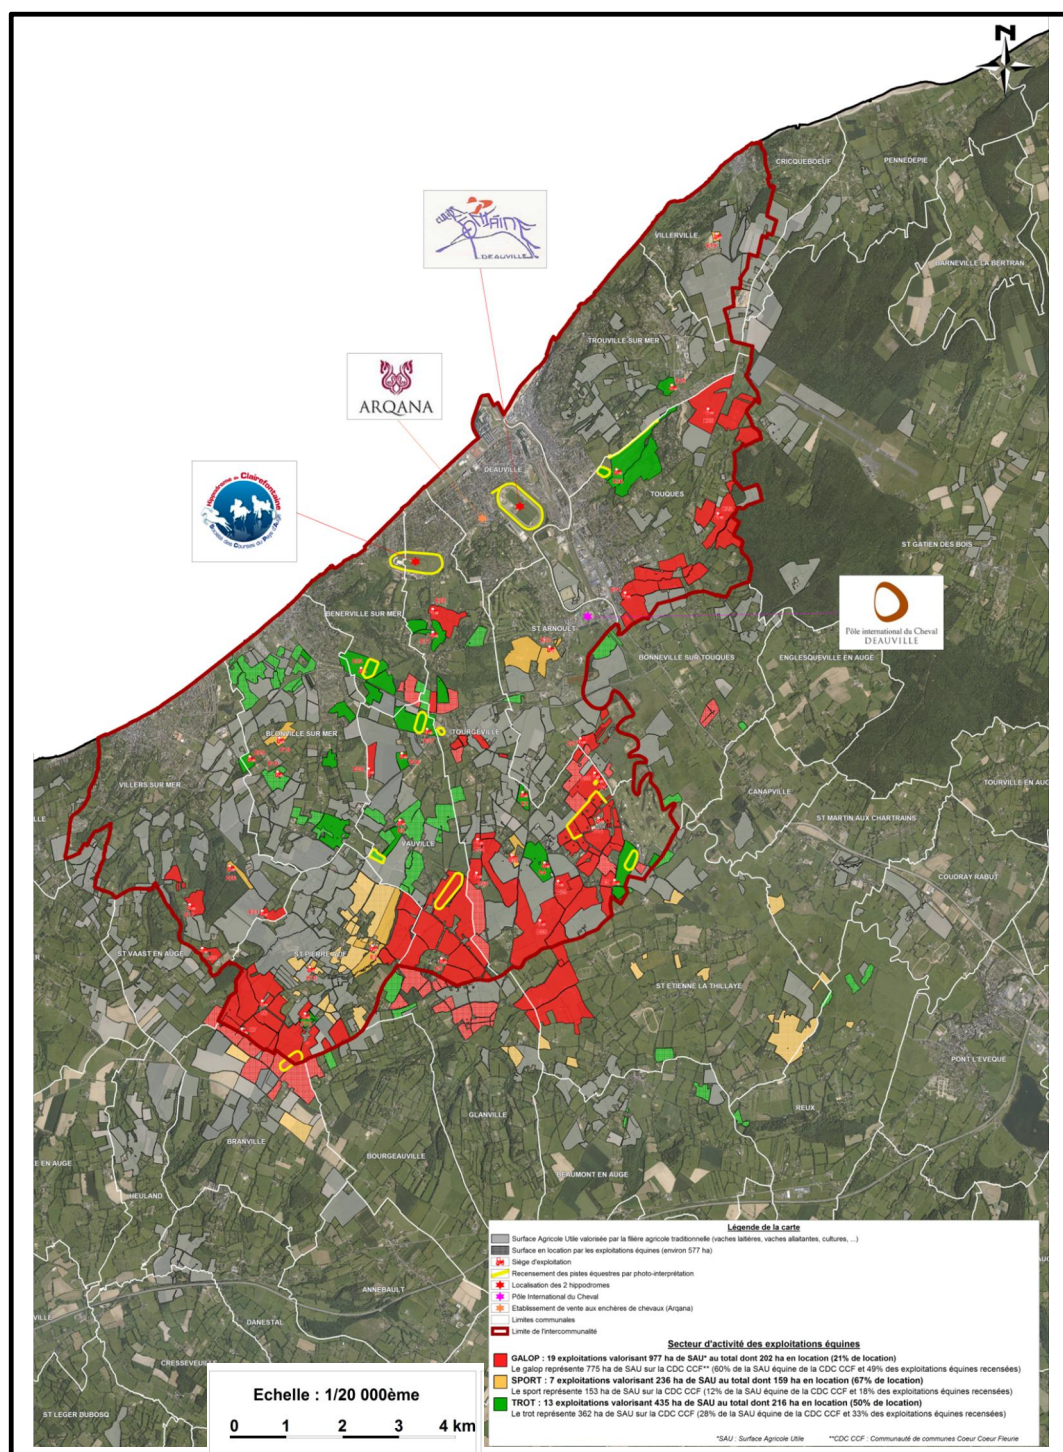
N

CRICQUEBOEUF
PENNEDEPIE
VILLERVILLE
BARNEVILLE LA BERTRAN
TROUVILLE SUR MER
DEAUVILLE
TOUQUES
ST GATIEN DES BOIS
BENERVILLE SUR MER
ST ARNOULT
BONNEVILLE SUR TOUQUES
ENGLESQUEVILLE EN AUGE
BLONVILLE SUR MER
TOURGEVILLE
VILLERS SUR MER
CANAPVILLE
TOURVILLE EN AUG
ST MARTIN AUX CHARTRAINS
VAUVILLE
COUDRAY RABUT
ST VAAST EN AUGE
ST PIERRE AZIF
ST ETIENNE LA THILLAYE
PONT L'EVEQUE
REUX
GLANVILLE
BRANVILLE
BOURGEAUVILLE
BEAUMONT EN AUGE
E EN AUGE
HEULAND
ANNEBAULT
DANESTAL
CRESSEVEUILLE
ST LEGER DUBOSQ

DEAUVILLE
ARQANA
Hippodrome de Clairefontaine
Pôle international du Cheval DEAUVILLE

Echelle : 1/20 000ème
0 1 2 3 4 km

Légende de la carte
Surface Agricole Utile valorisée par la filière agricole traditionnelle (vaches laitières, vaches allaitantes, cultures, ...)
Surface en location par les exploitations équines (environ 577 ha)
Siège d'exploitation
Recensement des pistes équestres par photo-interprétation
Localisation des 2 hippodromes
Pôle International du Cheval
Etablissement de vente aux enchères de chevaux (Arqana)
Limites communales
Limite de l'intercommunalité

Secteur d'activité des exploitations équines
GALOP : 19 exploitations valorisant 977 ha de SAU* au total dont 202 ha en location (21% de location)
Le galop représente 775 ha de SAU sur la CDC CCF** (60% de la SAU équine de la CDC CCF et 49% des exploitations équines recensées)
SPORT : 7 exploitations valorisant 236 ha de SAU au total dont 159 ha en location (67% de location)
Le sport représente 153 ha de SAU sur la CDC CCF (12% de la SAU équine de la CDC CCF et 18% des exploitations équines recensées)
TROT : 13 exploitations valorisant 435 ha de SAU au total dont 216 ha en location (50% de location)
Le trot représente 362 ha de SAU sur la CDC CCF (28% de la SAU équine de la CDC CCF et 33% des exploitations équines recensées)

*SAU : Surface Agricole Utile
**CDC CCF : Communauté de communes Coeur Coeur Fleurie